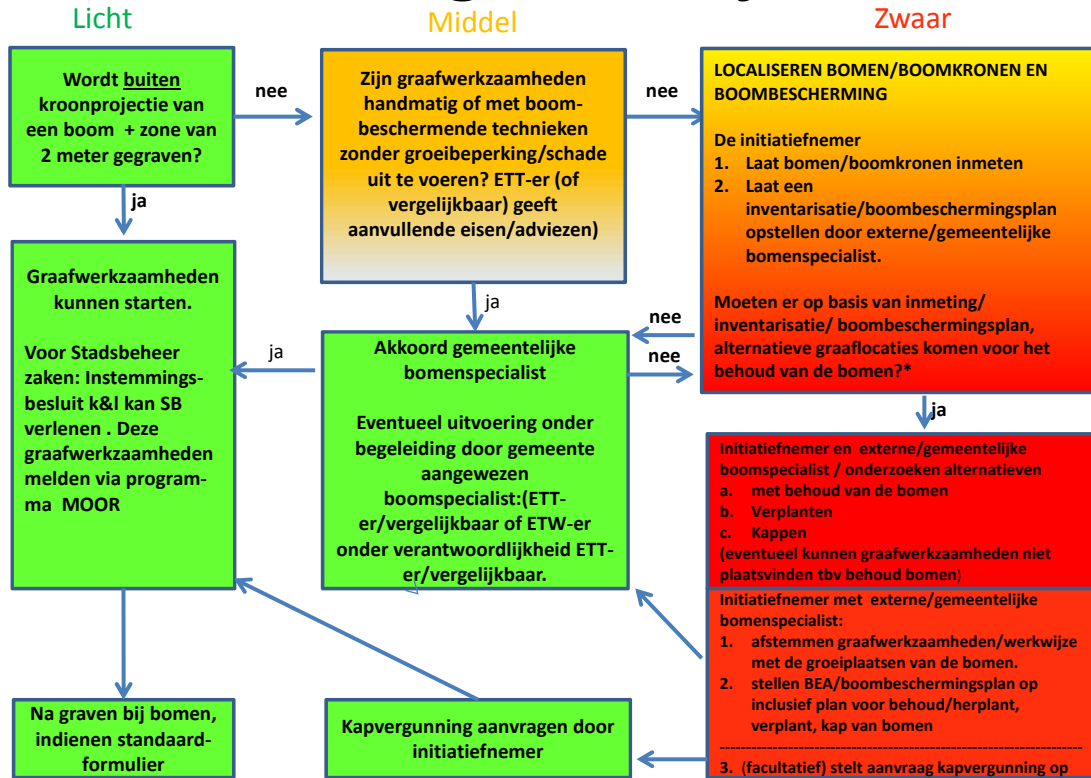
Licht

Middel

Zwaar

Wordt buiten kroonprojectie van een boom + zone van 2 meter gegraven?

nee

Zijn graafwerkzaamheden handmatig of met boombeschermende technieken zonder groeibeperking/schade uit te voeren? ETT-er (of vergelijkbaar) geeft aanvullende eisen/adviezen)

nee

LOCALISEREN BOMEN/BOOMKRONEN EN BOOMBESCHERMING

De initiatiefnemer
1. Laat bomen/boomkronen inmeten
2. Laat een inventarisatie/boombeschermingsplan opstellen door externe/gemeentelijke bomenspecialist.

Moeten er op basis van inmeting/ inventarisatie/ boombeschermingsplan, alternatieve graaflocaties komen voor het behoud van de bomen?*

ja

ja

Graafwerkzaamheden kunnen starten.

Voor Stadsbeheer zaken: Instemmingsbesluit k&l kan SB verlenen . Deze graafwerkzaamheden melden via programma MOOR

ja

Akkoord gemeentelijke bomenspecialist

Eventueel uitvoering onder begeleiding door gemeente aangewezen boomspecialist:(ETT-er/vergelijkbaar of ETW-er onder verantwoordlijkheid ETT-er/vergelijkbaar.

nee

nee

ja

Initiatiefnemer en externe/gemeentelijke boomspecialist / onderzoeken alternatieven
a. met behoud van de bomen
b. Verplanten
c. Kappen
(eventueel kunnen graafwerkzaamheden niet plaatsvinden tbv behoud bomen)

Initiatiefnemer met externe/gemeentelijke bomenspecialist:
1. afstemmen graafwerkzaamheden/werkwijze met de groeiplaatsen van de bomen.
2. stellen BEA/boombeschermingsplan op inclusief plan voor behoud/herplant, verplant, kap van bomen
3. (facultatief) stelt aanvraag kapvergunning op

Na graven bij bomen, indienen standaardformulier

Kapvergunning aanvragen door initiatiefnemer